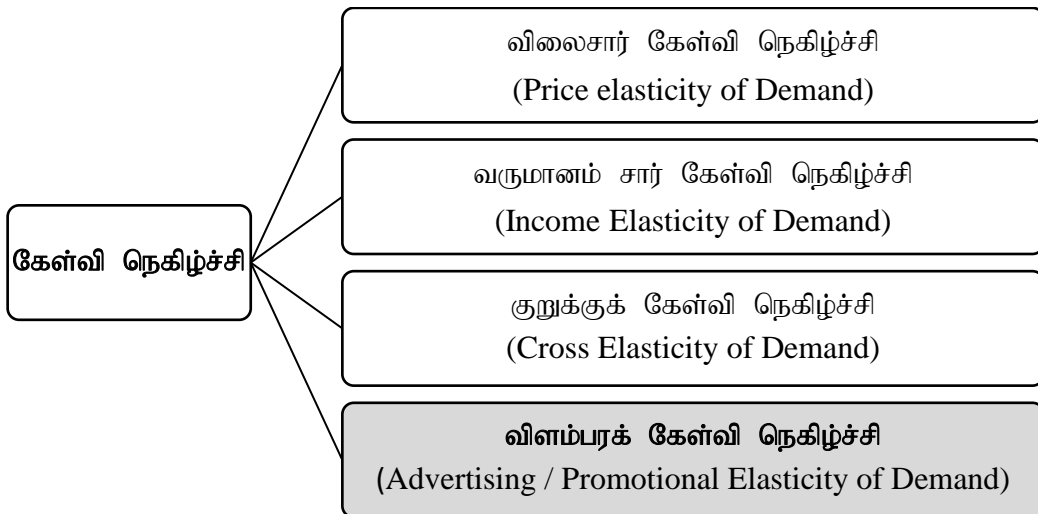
கேள்வி நெகிழ்ச்சி

விலைசார் கேள்வி நெகிழ்ச்சி
(Price elasticity of Demand)

வருமானம் சார் கேள்வி நெகிழ்ச்சி
(Income Elasticity of Demand)

குறுக்குக் கேள்வி நெகிழ்ச்சி
(Cross Elasticity of Demand)

விளம்பரக் கேள்வி நெகிழ்ச்சி
(Advertising / Promotional Elasticity of Demand)